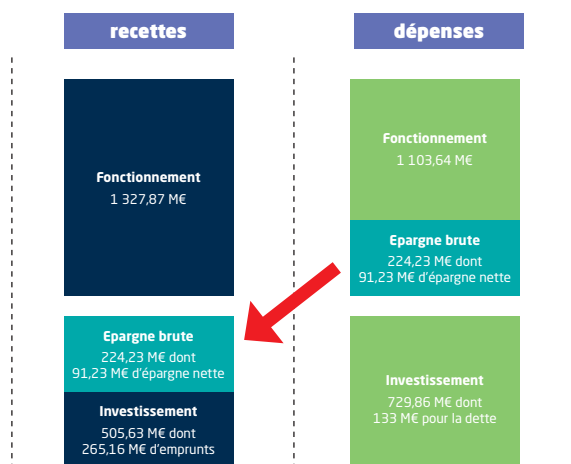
recettes

dépenses

Fonctionnement
1 327,87 M€

Fonctionnement
1 103,64 M€

Epargne brute
224,23 M€ dont
91,23 M€ d'épargne nette

Epargne brute
224,23 M€ dont
91,23 M€ d'épargne nette

Investissement
505,63 M€ dont
265,16 M€ d'emprunts

Investissement
729,86 M€ dont
133 M€ pour la dette